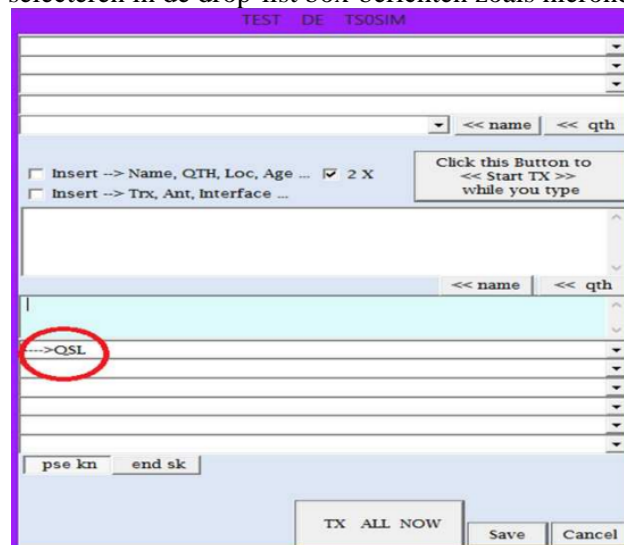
selecteren in de drop-list een berichten zoals hieronder

TEST DE TS0SIM

<< name
<< qth

Insert --> Name, QTH, Loc, Age ...
2 X
Insert --> Trx, Ant, Interface ...

Click this Button to << Start TX >> while you type

<< name
<< qth

--->QSL

pse kn
end sk

TX ALL NOW
Save
Cancel